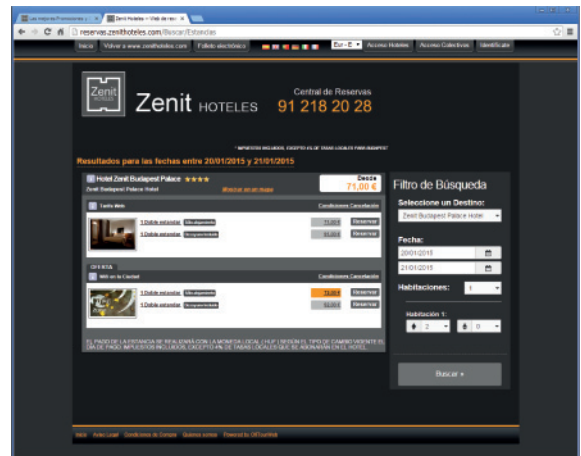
Las mejores Promociones y
Zenit Hoteles -> Web de rese
reservas.zenithoteles.com/Buscar/Estancias

Inicio | Volver a www.zenithoteles.com | Folleto electrónico | Eur - € | Acceso Hoteles | Acceso Colectivos | Identificate

Zenit HOTELES
Zenit HOTELES
Central de Reservas
91 218 20 28

* IMPUESTOS INCLUIDOS, EXCEPTO 4% DE TASAS LOCALES BUDAPEST

Resultados para las fechas entre 20/01/2015 y 21/01/2015

Hotel Zenit Budapest Palace ★★★★
Zenit Budapest Palace Hotel
Mostrar en el mapa
Desde
71,00 €

Tarifa Web | Condiciones Cancelación
1 Doble estandar | Sólo alojamiento | 71,00 € | Reservar
1 Doble estandar | Alojamiento y desayuno | 86,00 € | Reservar

OFERTA
Wifi en la Ciudad | Condiciones Cancelación
1 Doble estandar | Sólo alojamiento | 73,00 € | Reservar
1 Doble estandar | Alojamiento y desayuno | 88,00 € | Reservar

EL PAGO DE LA ESTANCIA SE REALIZARÁ CON LA MONEDA LOCAL (HUF) SEGÚN EL TIPO DE CAMBIO VIGENTE EL DÍA DE PAGO. IMPUESTOS INCLUIDOS, EXCEPTO 4% DE TASAS LOCALES QUE SE ABONARÁN EN EL HOTEL.

Filtro de Búsqueda
Seleccione un Destino:
Zenit Budapest Palace Hotel
Fecha:
20/01/2015
21/01/2015
Habitaciones: 1
Habitación 1:
2
0
Buscar »

Inicio | Aviso Legal | Condiciones de Compra | Quienes somos | Powered by OffTourWeb